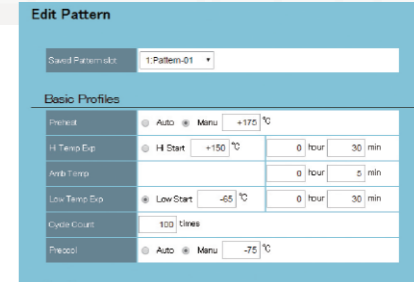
Edit Pattern

Saved Pattern slot 1:Pattern-01

Basic Profiles

| | | | |
|---|---|---|---|
| Preheat | Auto Manu +175 °C | | |
| Hi Temp Exp | Hi Start +150 °C | 0 hour | 30 min |
| Amb Temp | | 0 hour | 5 min |
| Low Temp Exp | Low Start -65 °C | 0 hour | 30 min |
| Cycle Count | 100 times | | |
| Precool | Auto Manu -75 °C | | |